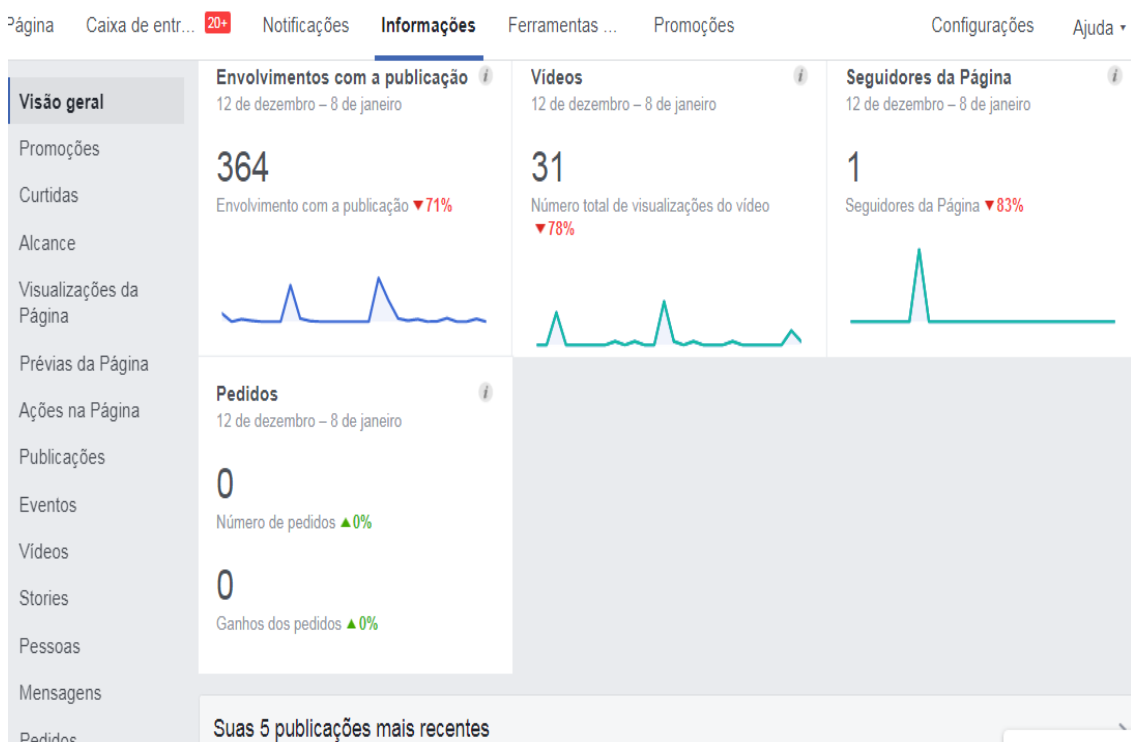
Página Caixa de entr... 20+ Notificações Informações Ferramentas ... Promoções Configurações Ajuda ▾

Visão geral
Promoções
Curtidas
Alcance
Visualizações da Página
Prévias da Página
Ações na Página
Publicações
Eventos
Vídeos
Stories
Pessoas
Mensagens
Pedidos

Envolvimentos com a publicação
12 de dezembro – 8 de janeiro
364
Envolvimento com a publicação ▼71%

Vídeos
12 de dezembro – 8 de janeiro
31
Número total de visualizações do vídeo ▼78%

Seguidores da Página
12 de dezembro – 8 de janeiro
1
Seguidores da Página ▼83%

Pedidos
12 de dezembro – 8 de janeiro
0
Número de pedidos ▲0%
0
Ganhos dos pedidos ▲0%

Suas 5 publicações mais recentes